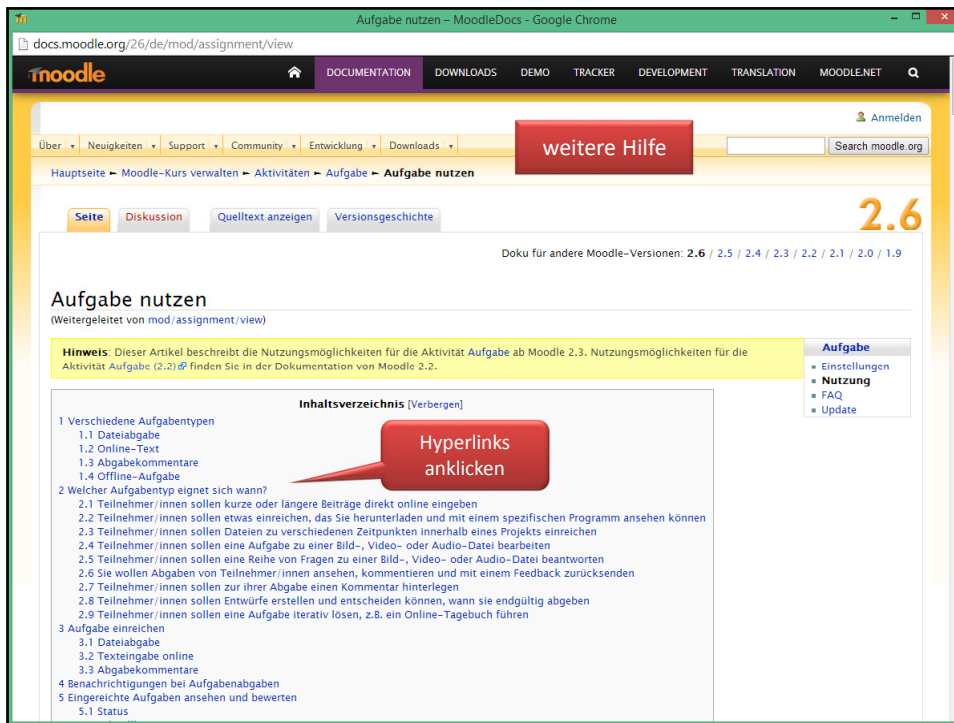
Aufgabe nutzen – MoodleDocs - Google Chrome

docs.moodle.org/26/de/mod/assignment/view

moodle DOCUMENTATION DOWNLOADS DEMO TRACKER DEVELOPMENT TRANSLATION MOODLE.NET

Anmelden

Über Neuigkeiten Support Community Entwicklung Downloads

weitere Hilfe

Search moodle.org

Hauptseite ► Moodle-Kurs verwalten ► Aktivitäten ► Aufgabe ► Aufgabe nutzen

Seite Diskussion Quelltext anzeigen Versionsgeschichte

2.6

Doku für andere Moodle-Versionen: 2.6 / 2.5 / 2.4 / 2.3 / 2.2 / 2.1 / 2.0 / 1.9

Aufgabe nutzen

(Weitergeleitet von mod/assignment/view)

Hinweis: Dieser Artikel beschreibt die Nutzungsmöglichkeiten für die Aktivität Aufgabe ab Moodle 2.3. Nutzungsmöglichkeiten für die Aktivität Aufgabe (2.2) finden Sie in der Dokumentation von Moodle 2.2.

Aufgabe
Einstellungen
Nutzung
FAQ
Update

Inhaltsverzeichnis [Verbergen]

1 Verschiedene Aufgabentypen
1.1 Dateiabgabe
1.2 Online-Text
1.3 Abgabekommentare
1.4 Offline-Aufgabe
2 Welcher Aufgabentyp eignet sich wann?
2.1 Teilnehmer/innen sollen kurze oder längere Beiträge direkt online eingeben
2.2 Teilnehmer/innen sollen etwas einreichen, das Sie herunterladen und mit einem spezifischen Programm ansehen können
2.3 Teilnehmer/innen sollen Dateien zu verschiedenen Zeitpunkten innerhalb eines Projekts einreichen
2.4 Teilnehmer/innen sollen eine Aufgabe zu einer Bild-, Video- oder Audio-Datei bearbeiten
2.5 Teilnehmer/innen sollen eine Reihe von Fragen zu einer Bild-, Video- oder Audio-Datei beantworten
2.6 Sie wollen Abgaben von Teilnehmer/innen ansehen, kommentieren und mit einem Feedback zurücksenden
2.7 Teilnehmer/innen sollen zur ihrer Abgabe einen Kommentar hinterlegen
2.8 Teilnehmer/innen sollen Entwürfe erstellen und entscheiden können, wann sie endgültig abgeben
2.9 Teilnehmer/innen sollen eine Aufgabe iterativ lösen, z.B. ein Online-Tagebuch führen
3 Aufgabe einreichen
3.1 Dateiabgabe
3.2 Texteingabe online
3.3 Abgabekommentare
4 Benachrichtigungen bei Aufgabenabgaben
5 Eingereichte Aufgaben ansehen und bewerten
5.1 Status

Hyperlinks anklicken